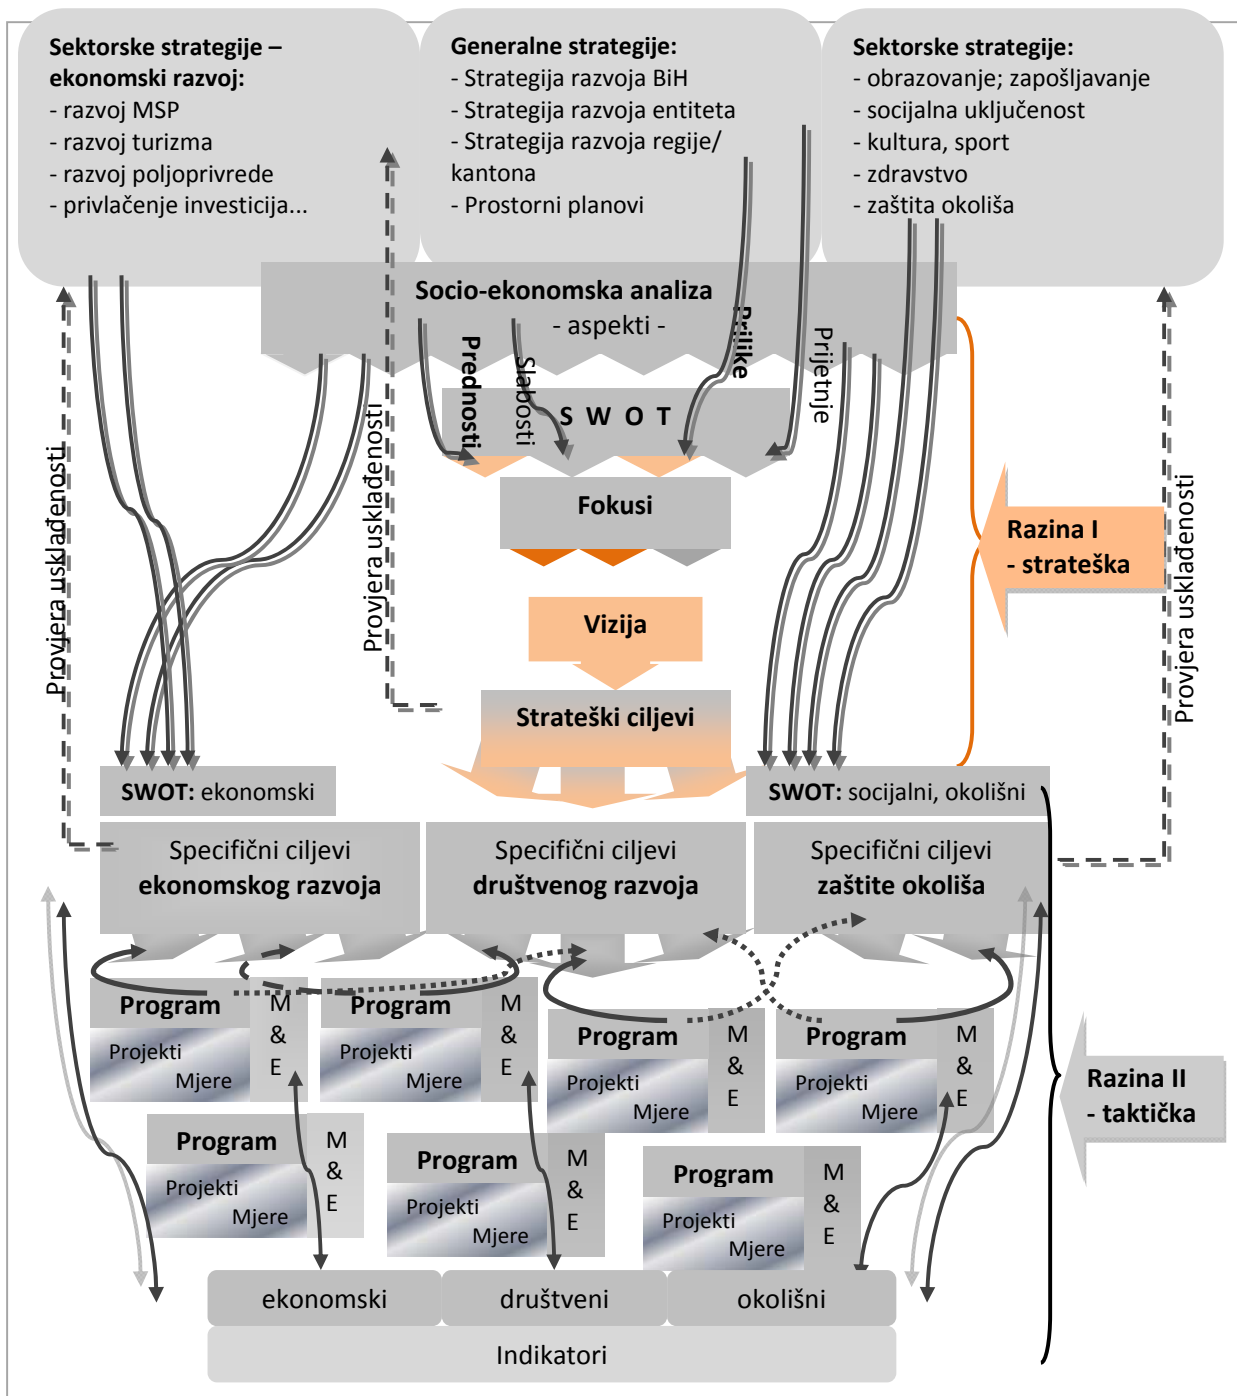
Sektorske strategije – ekonomski razvoj:
- razvoj MSP
- razvoj turizma
- razvoj poljoprivrede
- privlačenje investicija...

Generalne strategije:
- Strategija razvoja BiH
- Strategija razvoja entiteta
- Strategija razvoja regije/ kantona
- Prostorni planovi

Sektorske strategije:
- obrazovanje; zapošljavanje
- socijalna uključenost
- kultura, sport
- zdravstvo
- zaštita okoliša

Socio-ekonomska analiza
- aspekti -

Prednosti
Slabosti
Prilike
Prijetnje

S W O T

Fokusi

Vizija

Strateški ciljevi

Provjera usklađenosti
Provjera usklađenosti
Provjera usklađenosti

Razina I
- strateška

SWOT: ekonomski
SWOT: socijalni, okolišni

Specifični ciljevi ekonomskog razvoja
Specifični ciljevi društvenog razvoja
Specifični ciljevi zaštite okoliša

Program
Projekti
Mjere
M & E

Program
Projekti
Mjere
M & E

Program
Projekti
Mjere
M & E

Program
Projekti
Mjere
M & E

Program
Projekti
Mjere
M & E

Program
Projekti
Mjere
M & E

Program
Projekti
Mjere
M & E

Razina II
- taktička

ekonomski
društveni
okolišni
Indikatori